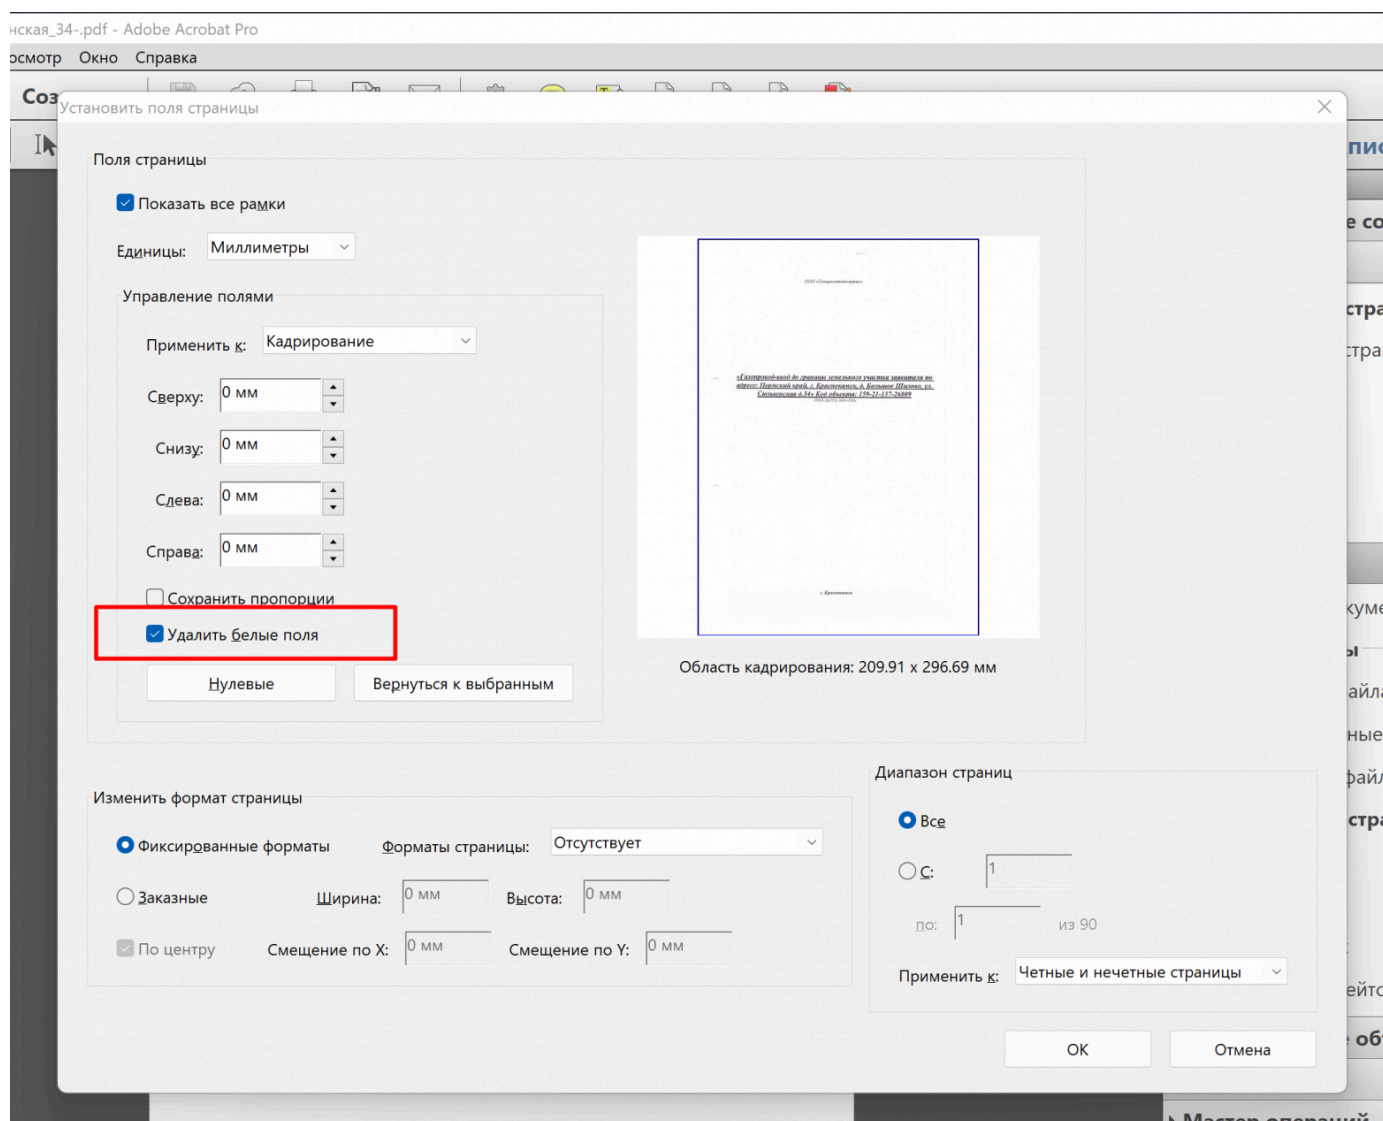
нская_34-.pdf - Adobe Acrobat Pro

осмотр Окно Справка

Соз

Установить поля страницы

Поля страницы

Показать все рамки

Единицы: Миллиметры

Управление полями

Применить к: Кадрирование

Сверху: 0 мм

Снизу: 0 мм

Слева: 0 мм

Справа: 0 мм

Сохранить пропорции

Удалить белые поля

Нулевые

Вернуться к выбранным

Область кадрирования: 209.91 x 296.69 мм

Изменить формат страницы

Фиксированные форматы

Форматы страницы: Отсутствует

Заказные

Ширина: 0 мм

Высота: 0 мм

По центру

Смещение по X: 0 мм

Смещение по Y: 0 мм

Диапазон страниц

Все

С: 1

по: 1 из 90

Применить к: Четные и нечетные страницы

OK

Отмена

пис

е со

стра

тра

кум

ы

айл

ные

файл

стр

ейто

об

Мастер операций